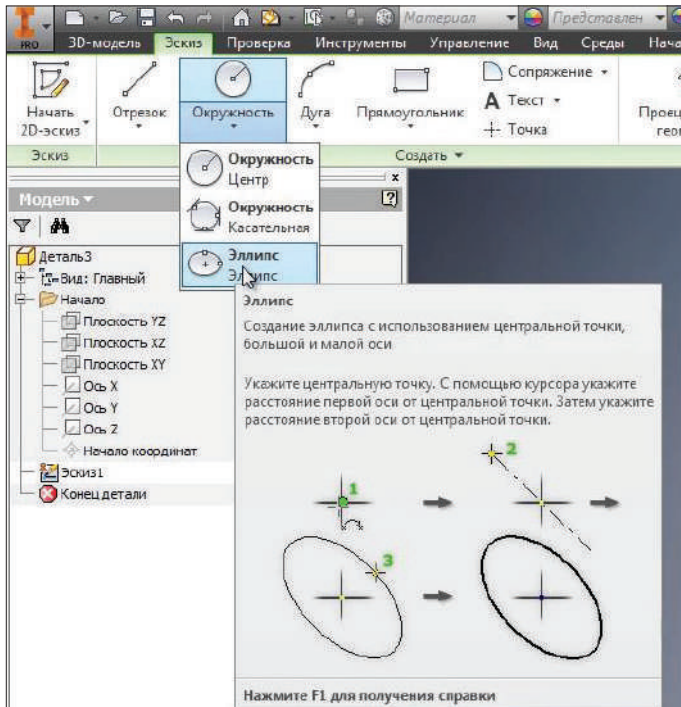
PRO Материал Представлен

3D-модель Эскиз Проверка Инструменты Управление Вид Среды Нача

Начать 2D-эскиз Отрезок Окружность Дуга Прямоугольник Сопряжение Текст Точка Проец геом

Эскиз Создать

Окружность Центр

Окружность Касательная

Эллипс Эллипс

Модель

Деталь3
Вид: Главный
Начало
Плоскость YZ
Плоскость XZ
Плоскость XY
Ось X
Ось Y
Ось Z
Начало координат
Эскиз1
Конец детали

Эллипс

Создание эллипса с использованием центральной точки, большой и малой оси

Укажите центральную точку. С помощью курсора укажите расстояние первой оси от центральной точки. Затем укажите расстояние второй оси от центральной точки.

1 2 3

Нажмите F1 для получения справки